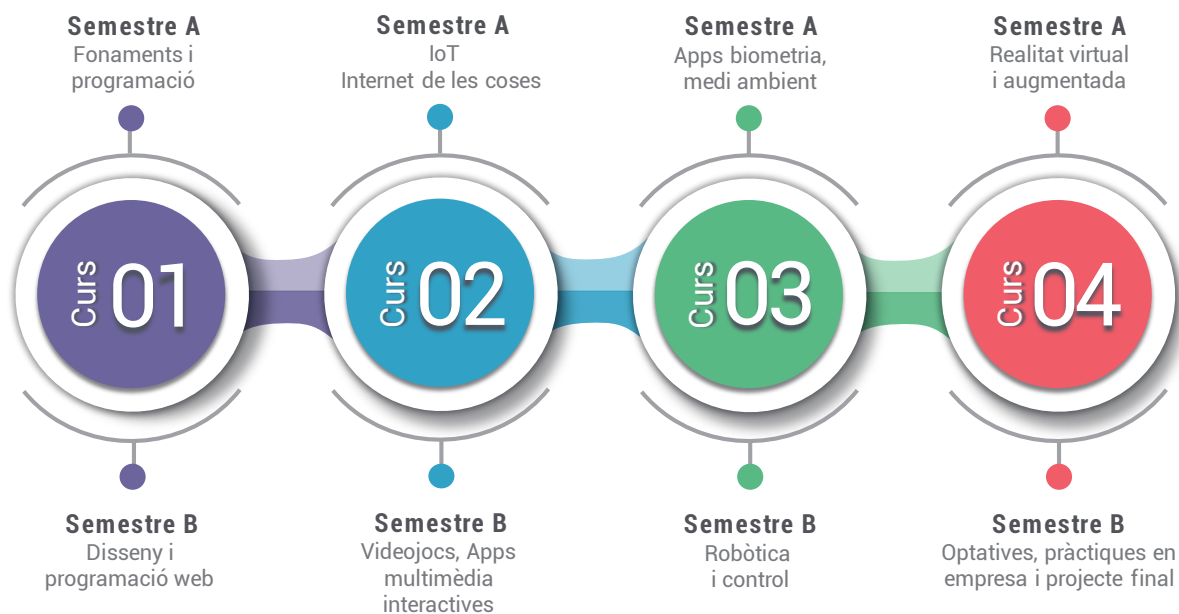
Semestre A
Fonaments i programació

Semestre A
IoT
Internet de les coses

Semestre A
Apps biometria, medi ambient

Semestre A
Realitat virtual i augmentada

Curs 01

Curs 02

Curs 03

Curs 04

Semestre B
Disseny i programació web

Semestre B
Videojocs, Apps multimèdia interactives

Semestre B
Robòtica i control

Semestre B
Optatives, pràctiques en empresa i projecte final